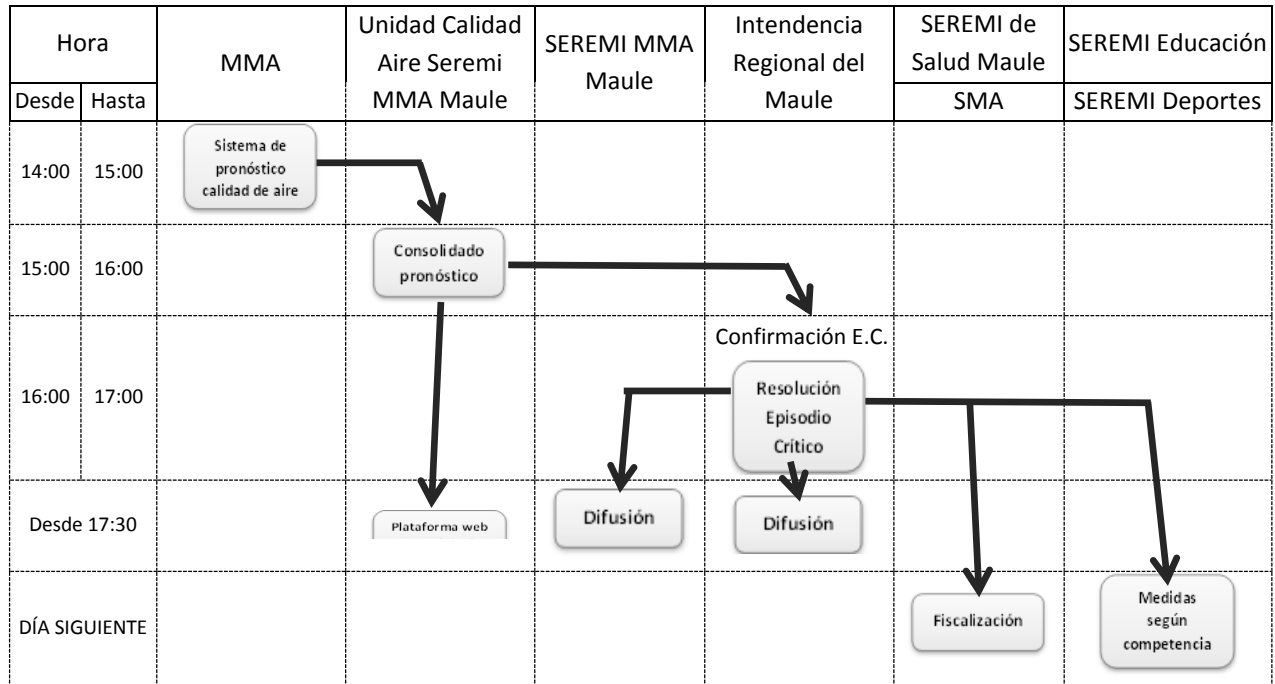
| Hora | | MMA | Unidad Calidad Aire Seremi MMA Maule | SEREMI MMA Maule | Intendencia Regional del Maule | SEREMI de Salud Maule / SMA | SEREMI Educación / SEREMI Deportes |
|---|---|---|---|---|---|---|---|
| Desde | Hasta | | | | | | |
| 14:00 | 15:00 | Sistema de pronóstico calidad de aire | | | | | |
| 15:00 | 16:00 | | Consolidado pronóstico | | | | |
| 16:00 | 17:00 | | | | Confirmación E.C. Resolución Episodio Crítico | | |
| Desde 17:30 | | | Plataforma web | Difusión | Difusión | | |
| DÍA SIGUIENTE | | | | | | Fiscalización | Medidas según competencia |